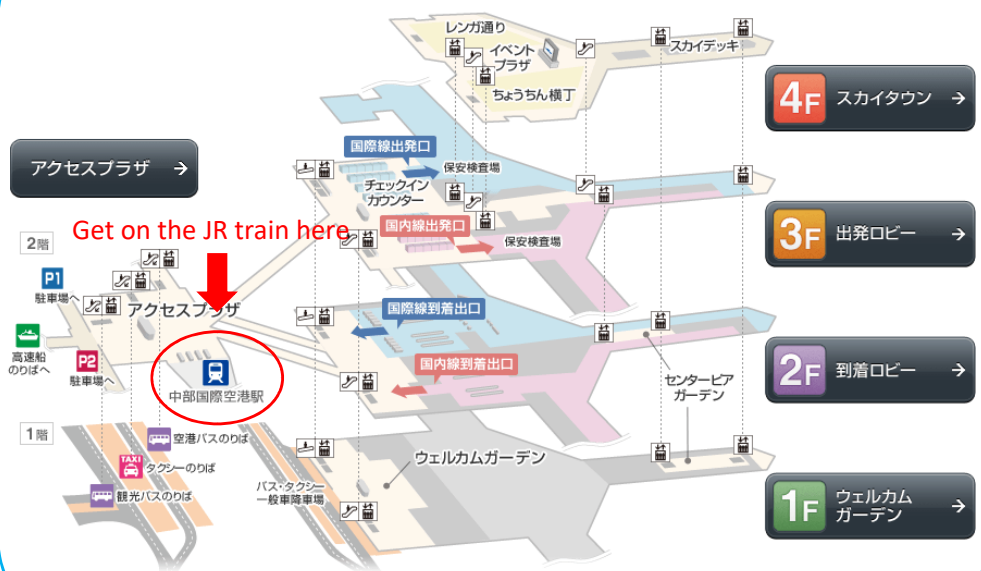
レンガ通り
イベントプラザ
ちょうちん横丁
スカイデッキ

4F スカイタウン →

アクセスプラザ →

国際線出発口
保安検査場
チェックインカウンター
国内線出発口
保安検査場

3F 出発ロビー →

Get on the JR train here

2階
P1
駐車場へ
アクセスプラザ
高速船のりばへ
P2
駐車場へ
中部国際空港駅

国際線到着出口
国内線到着出口
センターピアガーデン

2F 到着ロビー →

1階
空港バスのりば
TAXI
タクシーのりば
観光バスのりば
バス・タクシー一般車降車場
ウェルカムガーデン

1F ウェルカムガーデン →